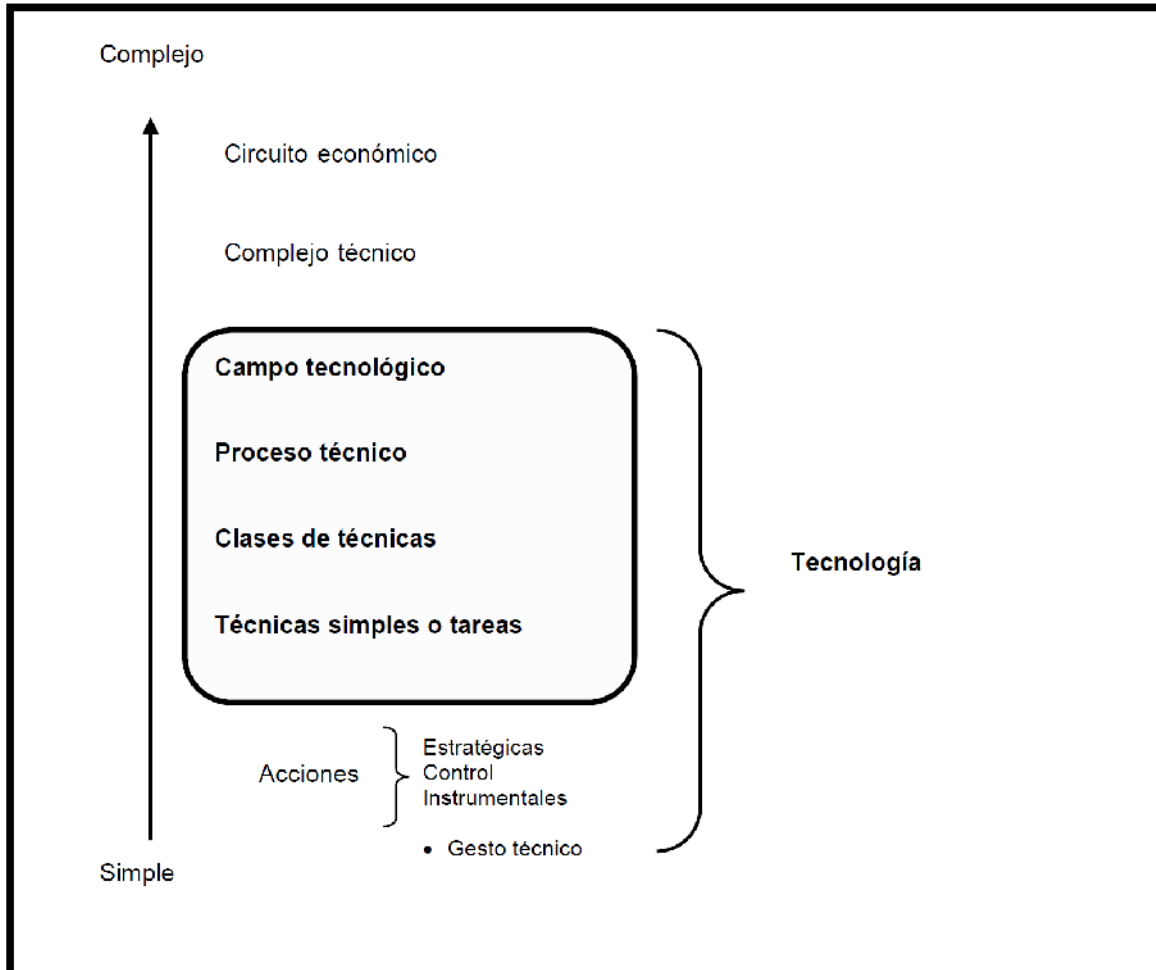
Complejo

Circuito económico

Complejo técnico

**Campo tecnológico**

**Proceso técnico**

**Clases de técnicas**

**Técnicas simples o tareas**

**Tecnología**

Acciones

Estratégicas
Control
Instrumentales

• Gesto técnico

Simple